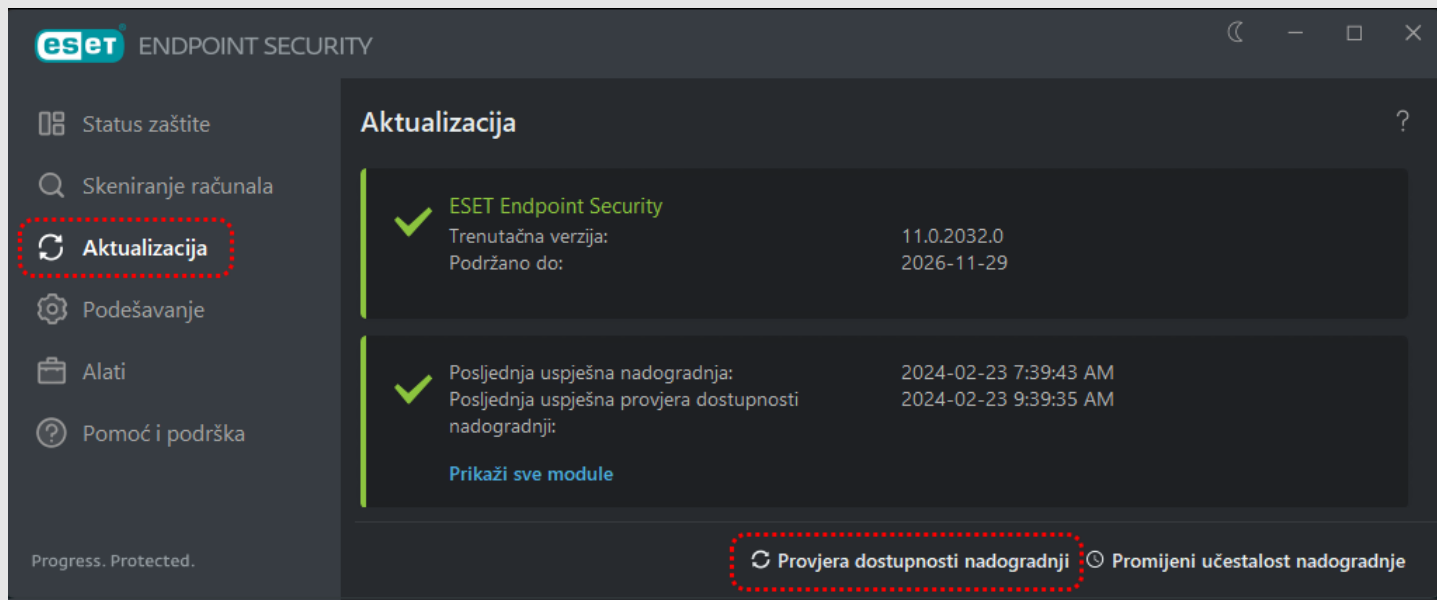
eset ENDPOINT SECURITY

Status zaštite
Skeniranje računala
Aktualizacija
Podešavanje
Alati
Pomoć i podrška

Progress. Protected.

Aktualizacija

?

ESET Endpoint Security
Trenutačna verzija: 11.0.2032.0
Podržano do: 2026-11-29

Posljednja uspješna nadogradnja: 2024-02-23 7:39:43 AM
Posljednja uspješna provjera dostupnosti nadogradnji: 2024-02-23 9:39:35 AM

Prikaži sve module

Provjera dostupnosti nadogradnji
Promijeni učestalost nadogradnje